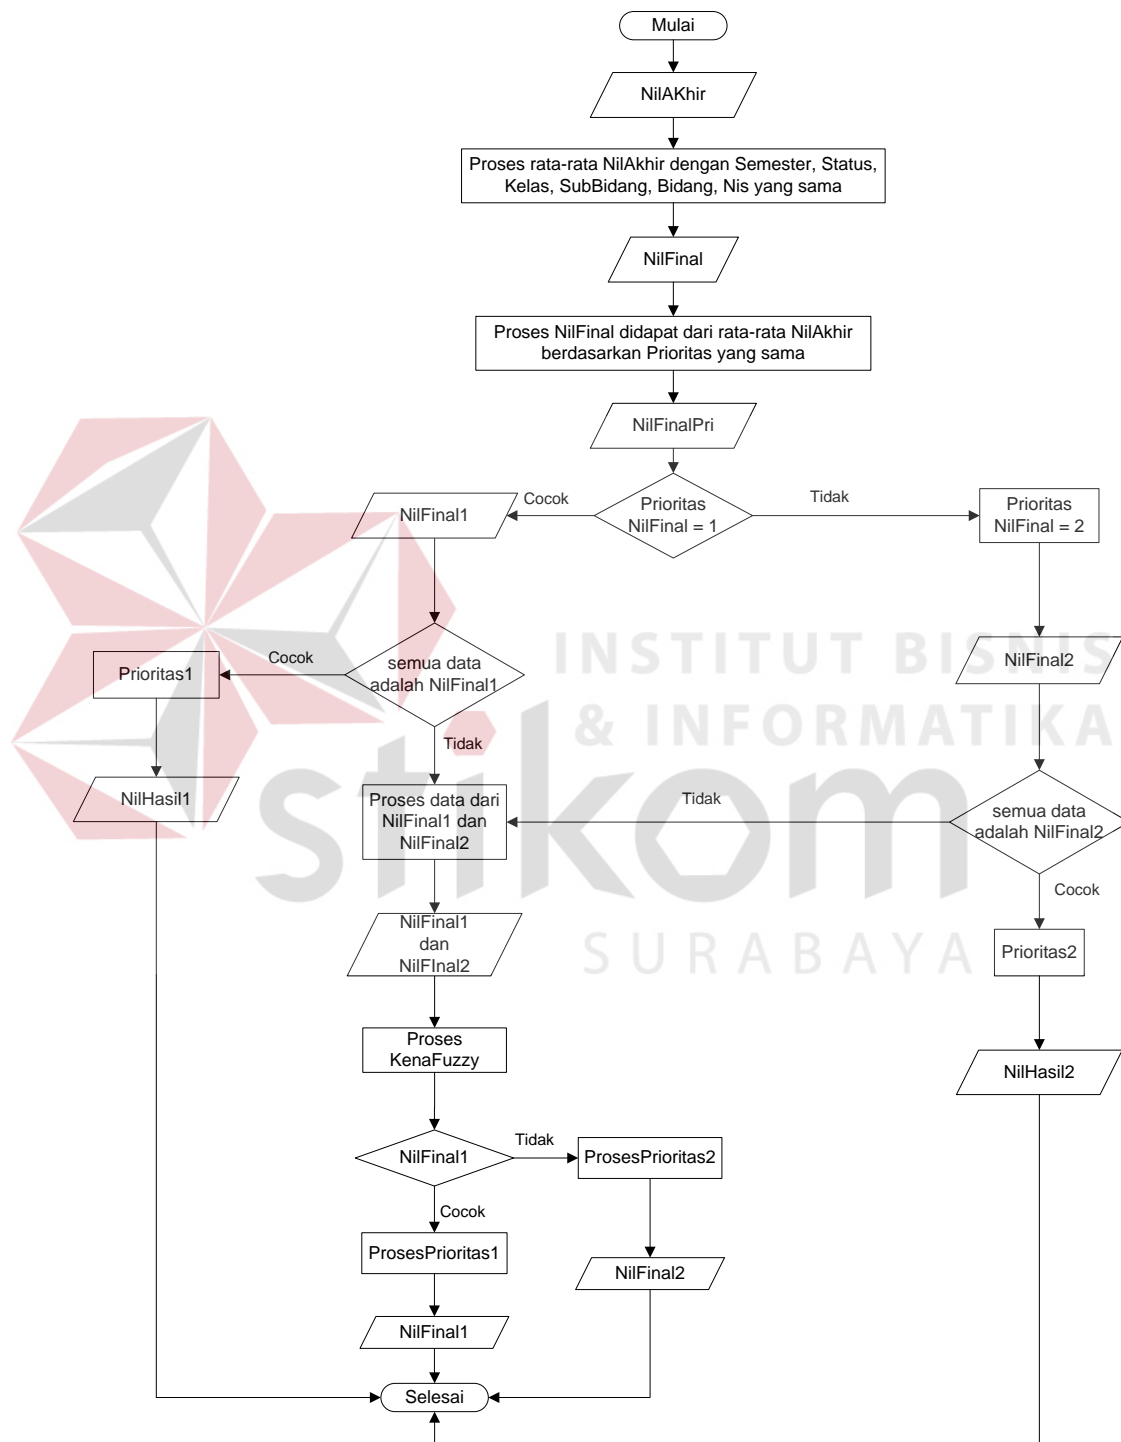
Mulai

NilAKhir

Proses rata-rata NilAkhir dengan Semester, Status, Kelas, SubBidang, Bidang, Nis yang sama

NilFinal

Proses NilFinal didapat dari rata-rata NilAkhir berdasarkan Prioritas yang sama

NilFinalPri

Prioritas NilFinal = 1

Cocok

Tidak

NilFinal1

Prioritas NilFinal = 2

semua data adalah NilFinal1

Cocok

Prioritas1

Tidak

NilFinal2

INSTITUT BISNIS & INFORMATIKA

stikom

SURABAYA

NilHasil1

Proses data dari NilFinal1 dan NilFinal2

Tidak

semua data adalah NilFinal2

Cocok

NilFinal1 dan NilFInal2

Prioritas2

Proses KenaFuzzy

NilHasil2

NilFinal1

Tidak

ProsesPrioritas2

Cocok

ProsesPrioritas1

NilFinal2

NilFinal1

Selesai